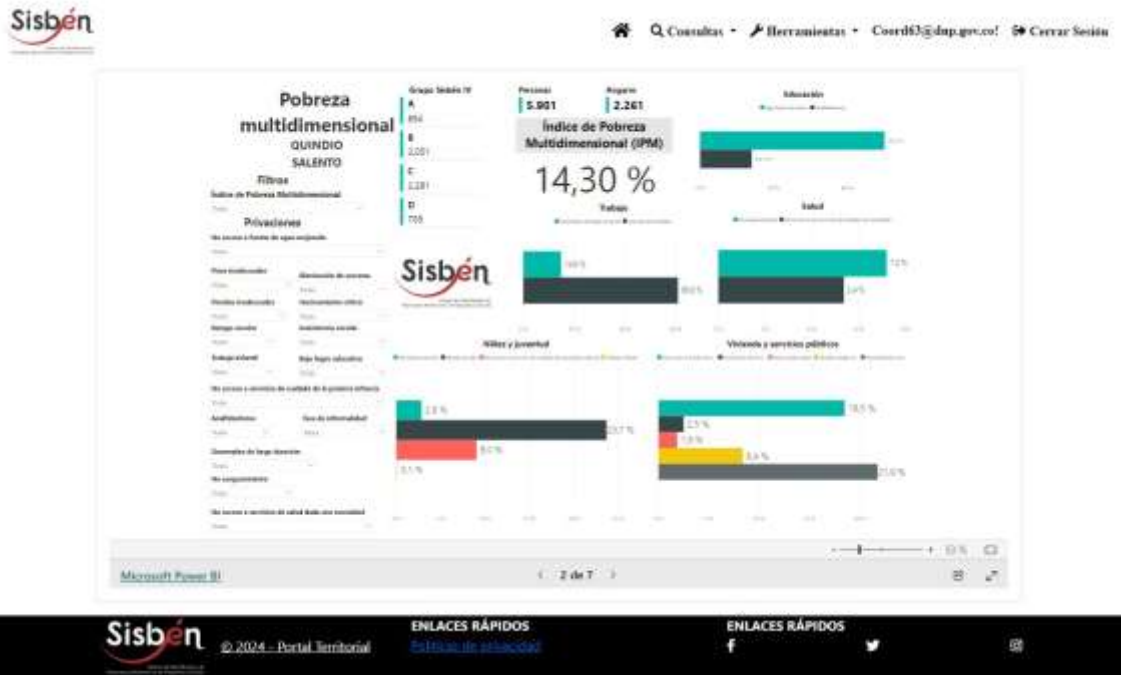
Sisbén

Consultas Herramientas Coord63@dnp.gov.co! Cerrar Sesión

Pobreza multidimensional
QUINDIO
SALENTO

Filtros
Índice de Pobreza Multidimensional

Privaciones

Grupo Sisbén IV
A
854
B
2.051
C
2.281
D
705

Personas
5.901

Hogares
2.261

Índice de Pobreza Multidimensional (IPM)

14,30 %

Educación

Trabajo

Salud

Sisbén

Niñez y juventud

Vivienda y servicios públicos

2,8 %
23,7 %
9,0 %

18,5 %
2,5 %
1,9 %
8,4 %
21,6 %

Microsoft Power BI

2 de 7

Sisbén

© 2024 - Portal Territorial

ENLACES RÁPIDOS
Políticas de privacidad

ENLACES RÁPIDOS